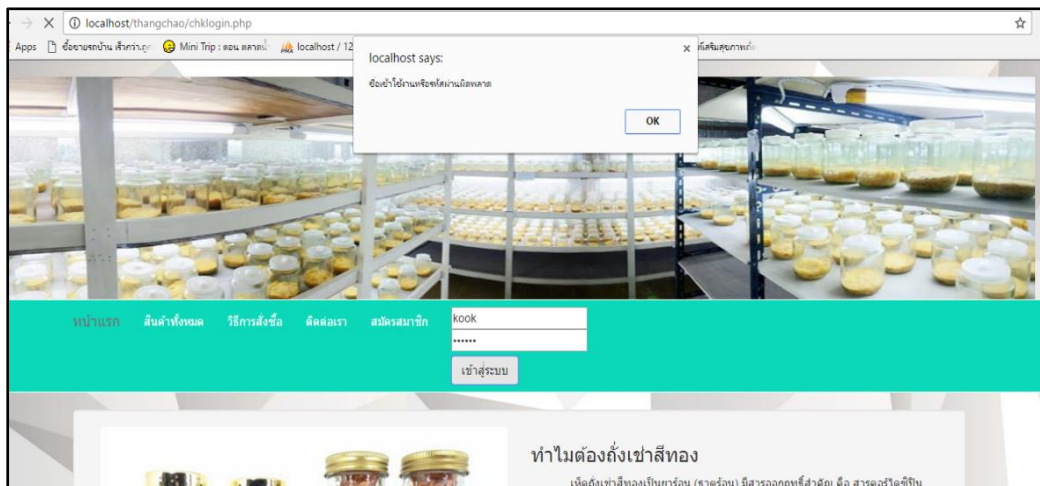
localhost/thangchao/chklogin.php

Apps ซื้อขายรถบ้าน ตลาด... Mini Trip : ตอน ตลาด... localhost / 12... ...เสริมสุขภาพ...

localhost says:

ชื่อเข้าใช้งานหรือรหัสผ่านผิดพลาด

OK

หน้าแรก สินค้าทั้งหมด วิธีการสั่งซื้อ ติดต่อเรา สมัครสมาชิก

kook

••••••

เข้าสู่ระบบ

ทำไมต้องถั่งเช่าสีทอง

เห็ดถั่งเช่าสีทองเป็นยาร้อน (ธาตุร้อน) มีสารออกฤทธิ์ที่สำคัญ คือ สารคอร์ไดซิปิน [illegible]